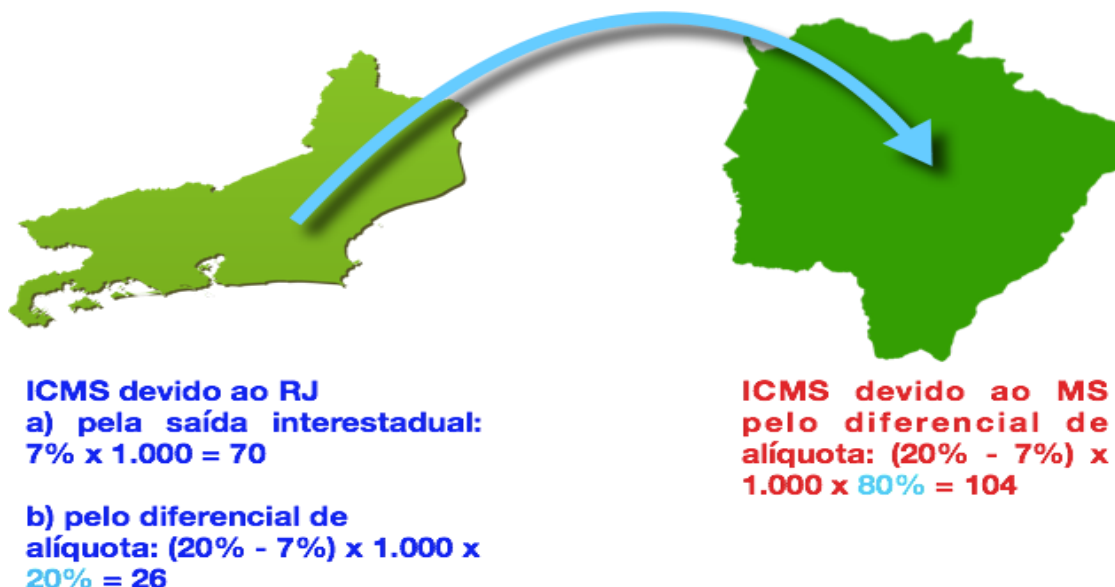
ICMS devido ao RJ
a) pela saída interestadual: 7% x 1.000 = 70

b) pelo diferencial de alíquota: (20% - 7%) x 1.000 x 20% = 26

ICMS devido ao MS pelo diferencial de alíquota: (20% - 7%) x 1.000 x 80% = 104